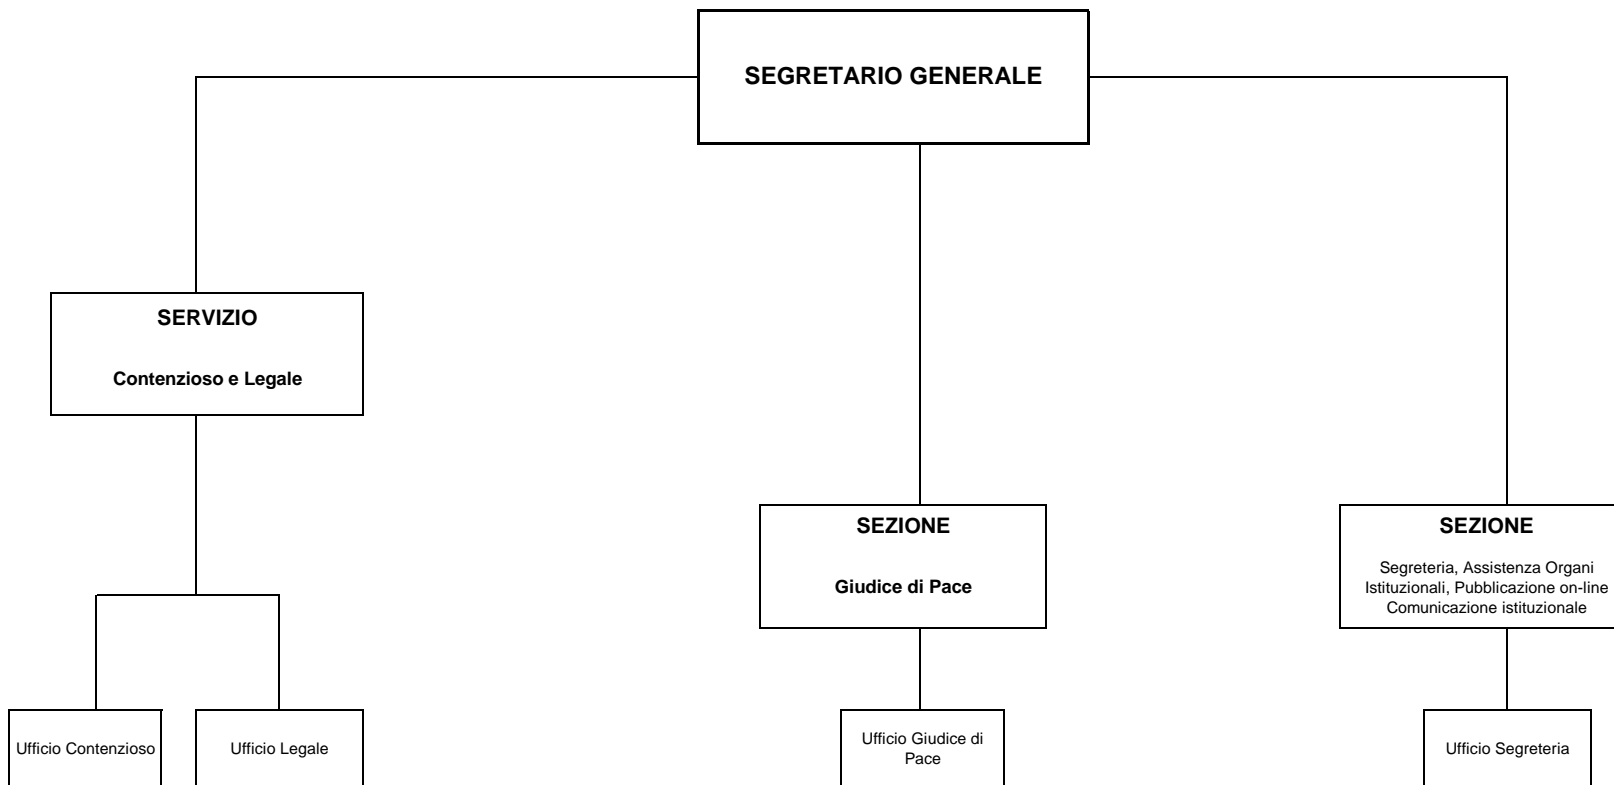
SEGRETARIO GENERALE

SERVIZIO

Contenzioso e Legale

SEZIONE

Giudice di Pace

SEZIONE

Segreteria, Assistenza Organi Istituzionali, Pubblicazione on-line Comunicazione istituzionale

Ufficio Contenzioso

Ufficio Legale

Ufficio Giudice di Pace

Ufficio Segreteria